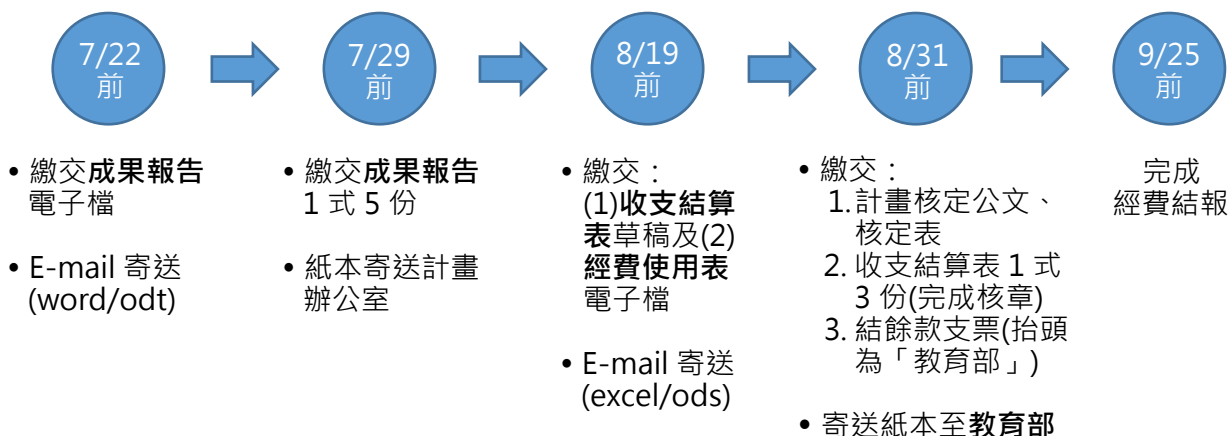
7/22
前

7/29
前

8/19
前

8/31
前

9/25
前

• 繳交**成果報告**電子檔

• E-mail 寄送 (word/odt)

• 繳交**成果報告** 1 式 5 份

• 紙本寄送計畫辦公室

• 繳交：
(1)**收支結算表**草稿及(2) **經費使用表**電子檔

• E-mail 寄送 (excel/ods)

• 繳交：
1. 計畫核定公文、核定表
2. 收支結算表 1 式 3 份(完成核章)
3. 結餘款支票(抬頭為「教育部」)

• 寄送紙本至**教育部**

完成
經費結報